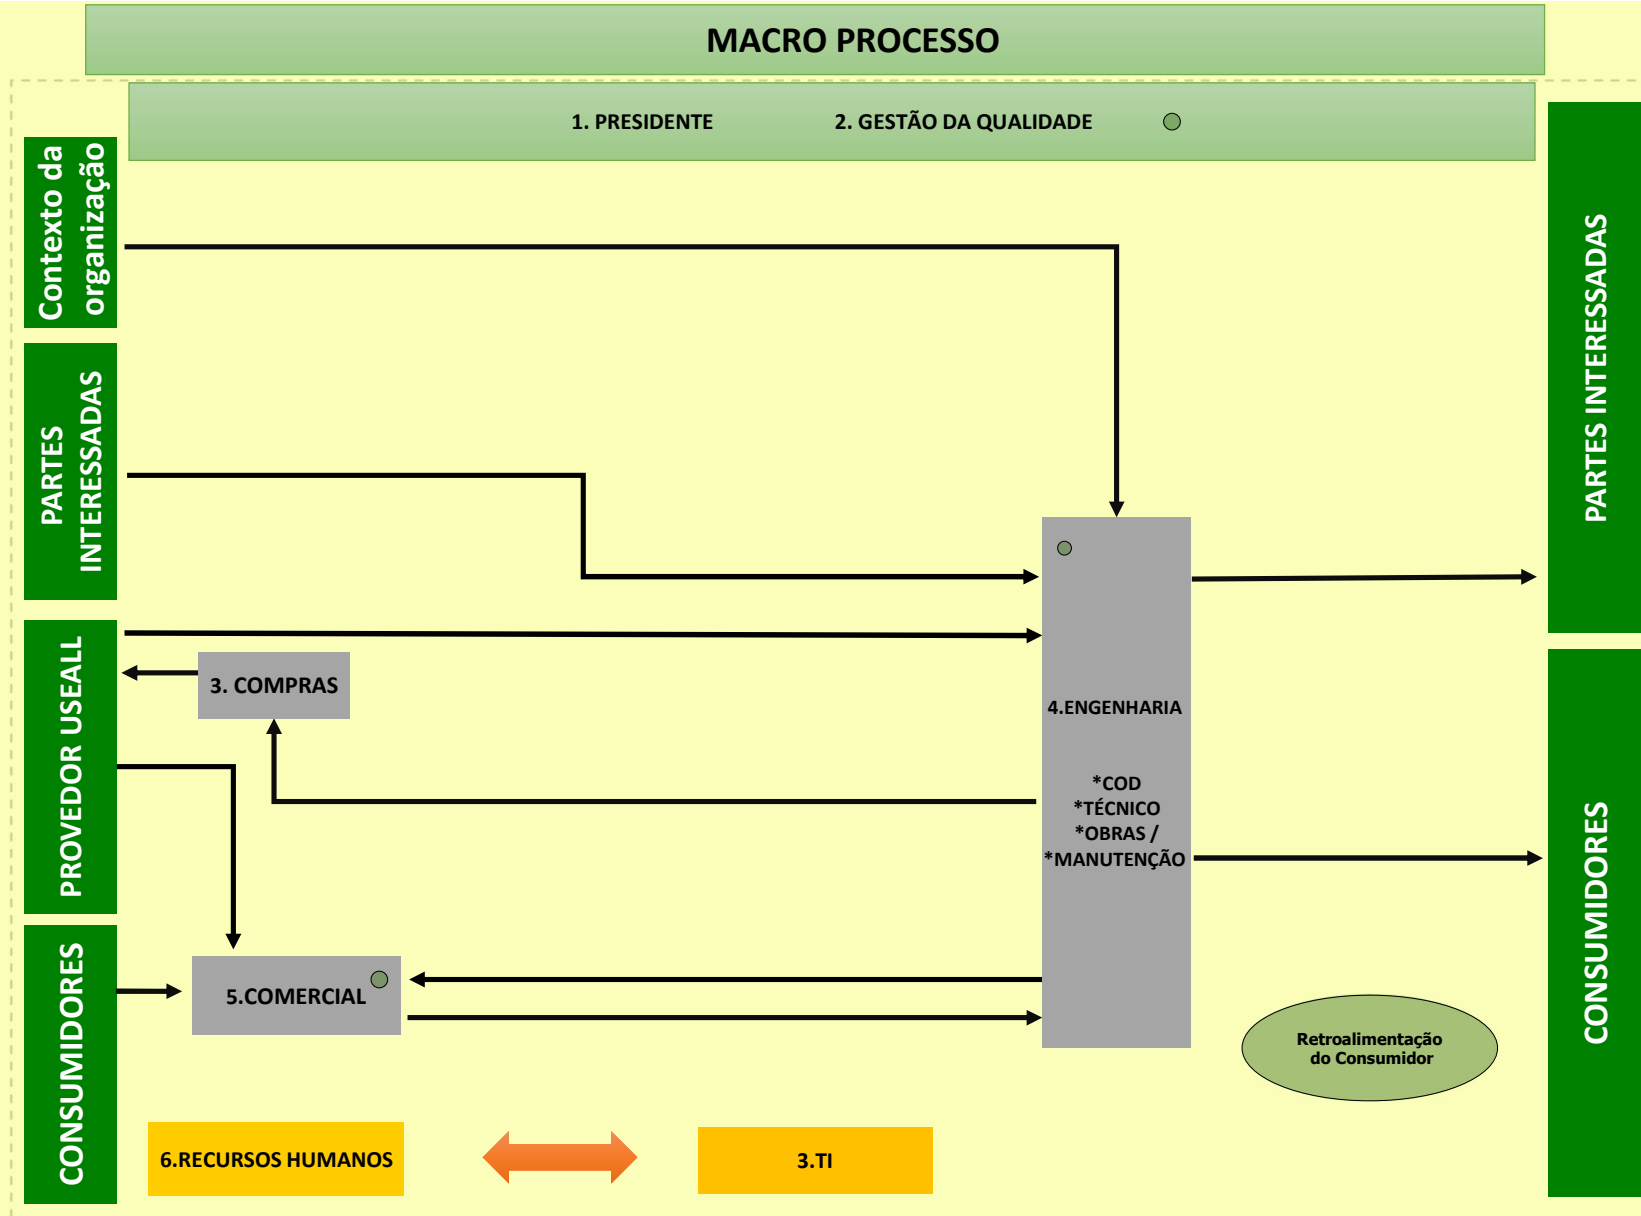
MACRO PROCESSO

1. PRESIDENTE

2. GESTÃO DA QUALIDADE

Contexto da organização

PARTES INTERESSADAS

PROVEDOR USEALL

CONSUMIDORES

3. COMPRAS

4.ENGENHARIA

*COD
*TÉCNICO
*OBRAS /
*MANUTENÇÃO

5.COMERCIAL

PARTES INTERESSADAS

CONSUMIDORES

Retroalimentação do Consumidor

6.RECURSOS HUMANOS

3.TI